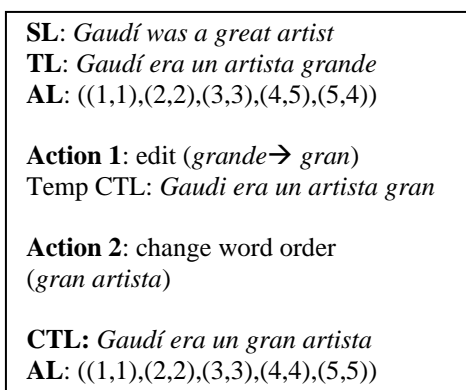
**SL**: *Gaudí was a great artist*
**TL**: *Gaudí era un artista grande*
**AL**: ((1,1),(2,2),(3,3),(4,5),(5,4))

**Action 1**: edit (*grande*→ *gran*)
Temp CTL: *Gaudi era un artista gran*

**Action 2**: change word order (*gran artista*)

**CTL:** *Gaudí era un gran artista*
**AL**: ((1,1),(2,2),(3,3),(4,4),(5,5))